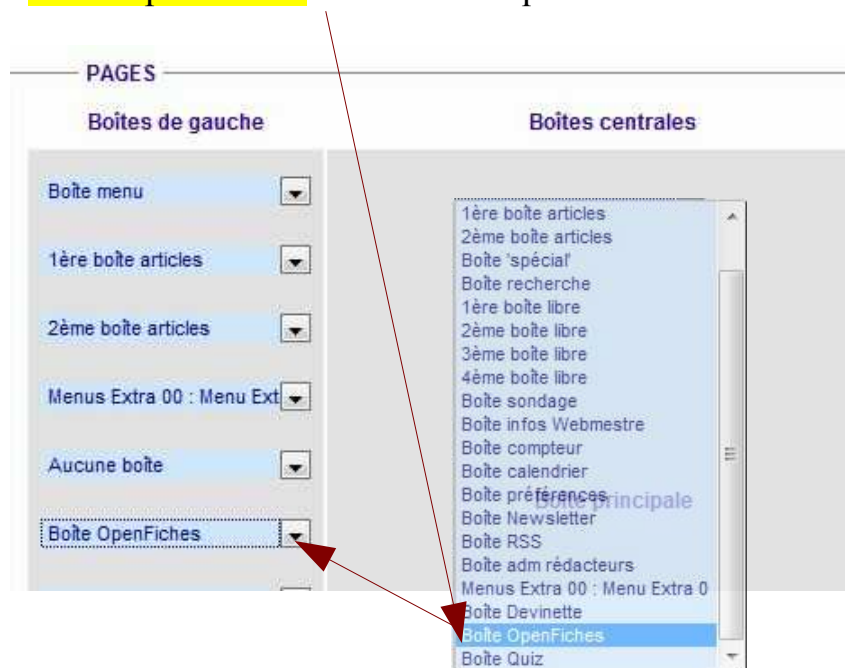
PAGES

Boîtes de gauche

Boîtes centrales

Boîte menu

1ère boîte articles

2ème boîte articles

Menus Extra 00 : Menu Ext

Aucune boîte

Boîte OpenFiches

1ère boîte articles
2ème boîte articles
Boîte 'spécial'
Boîte recherche
1ère boîte libre
2ème boîte libre
3ème boîte libre
4ème boîte libre
Boîte sondage
Boîte infos Webmestre
Boîte compteur
Boîte calendrier
Boîte préférences
Boîte principale
Boîte Newsletter
Boîte RSS
Boîte adm rédacteurs
Menus Extra 00 : Menu Extra 0
Boîte Devinette
Boîte OpenFiches
Boîte Quiz